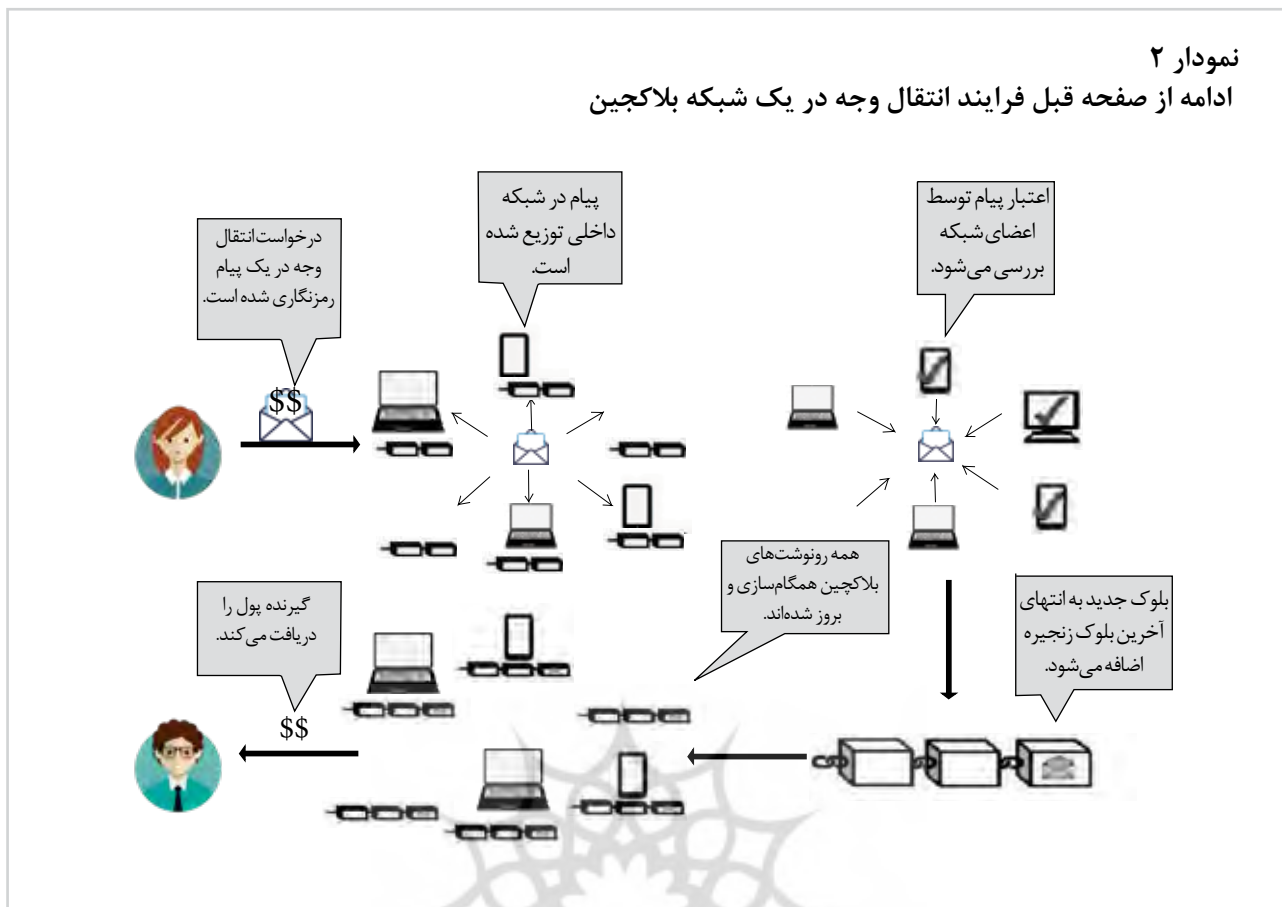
نمودار ۲
ادامه از صفحه قبل فرایند انتقال وجه در یک شبکه بلاکچین

اعتبار پیام توسط اعضای شبکه بررسی می‌شود.

پیام در شبکه داخلی توزیع شده است.

درخواست انتقال وجه در یک پیام رمزنگاری شده است.

$$

بلوک جدید به انتهای آخرین بلوک زنجیره اضافه می‌شود.

همه رونوشت‌های بلاکچین همگام‌سازی و بروز شده‌اند.

گیرنده پول را دریافت می‌کند.

$$